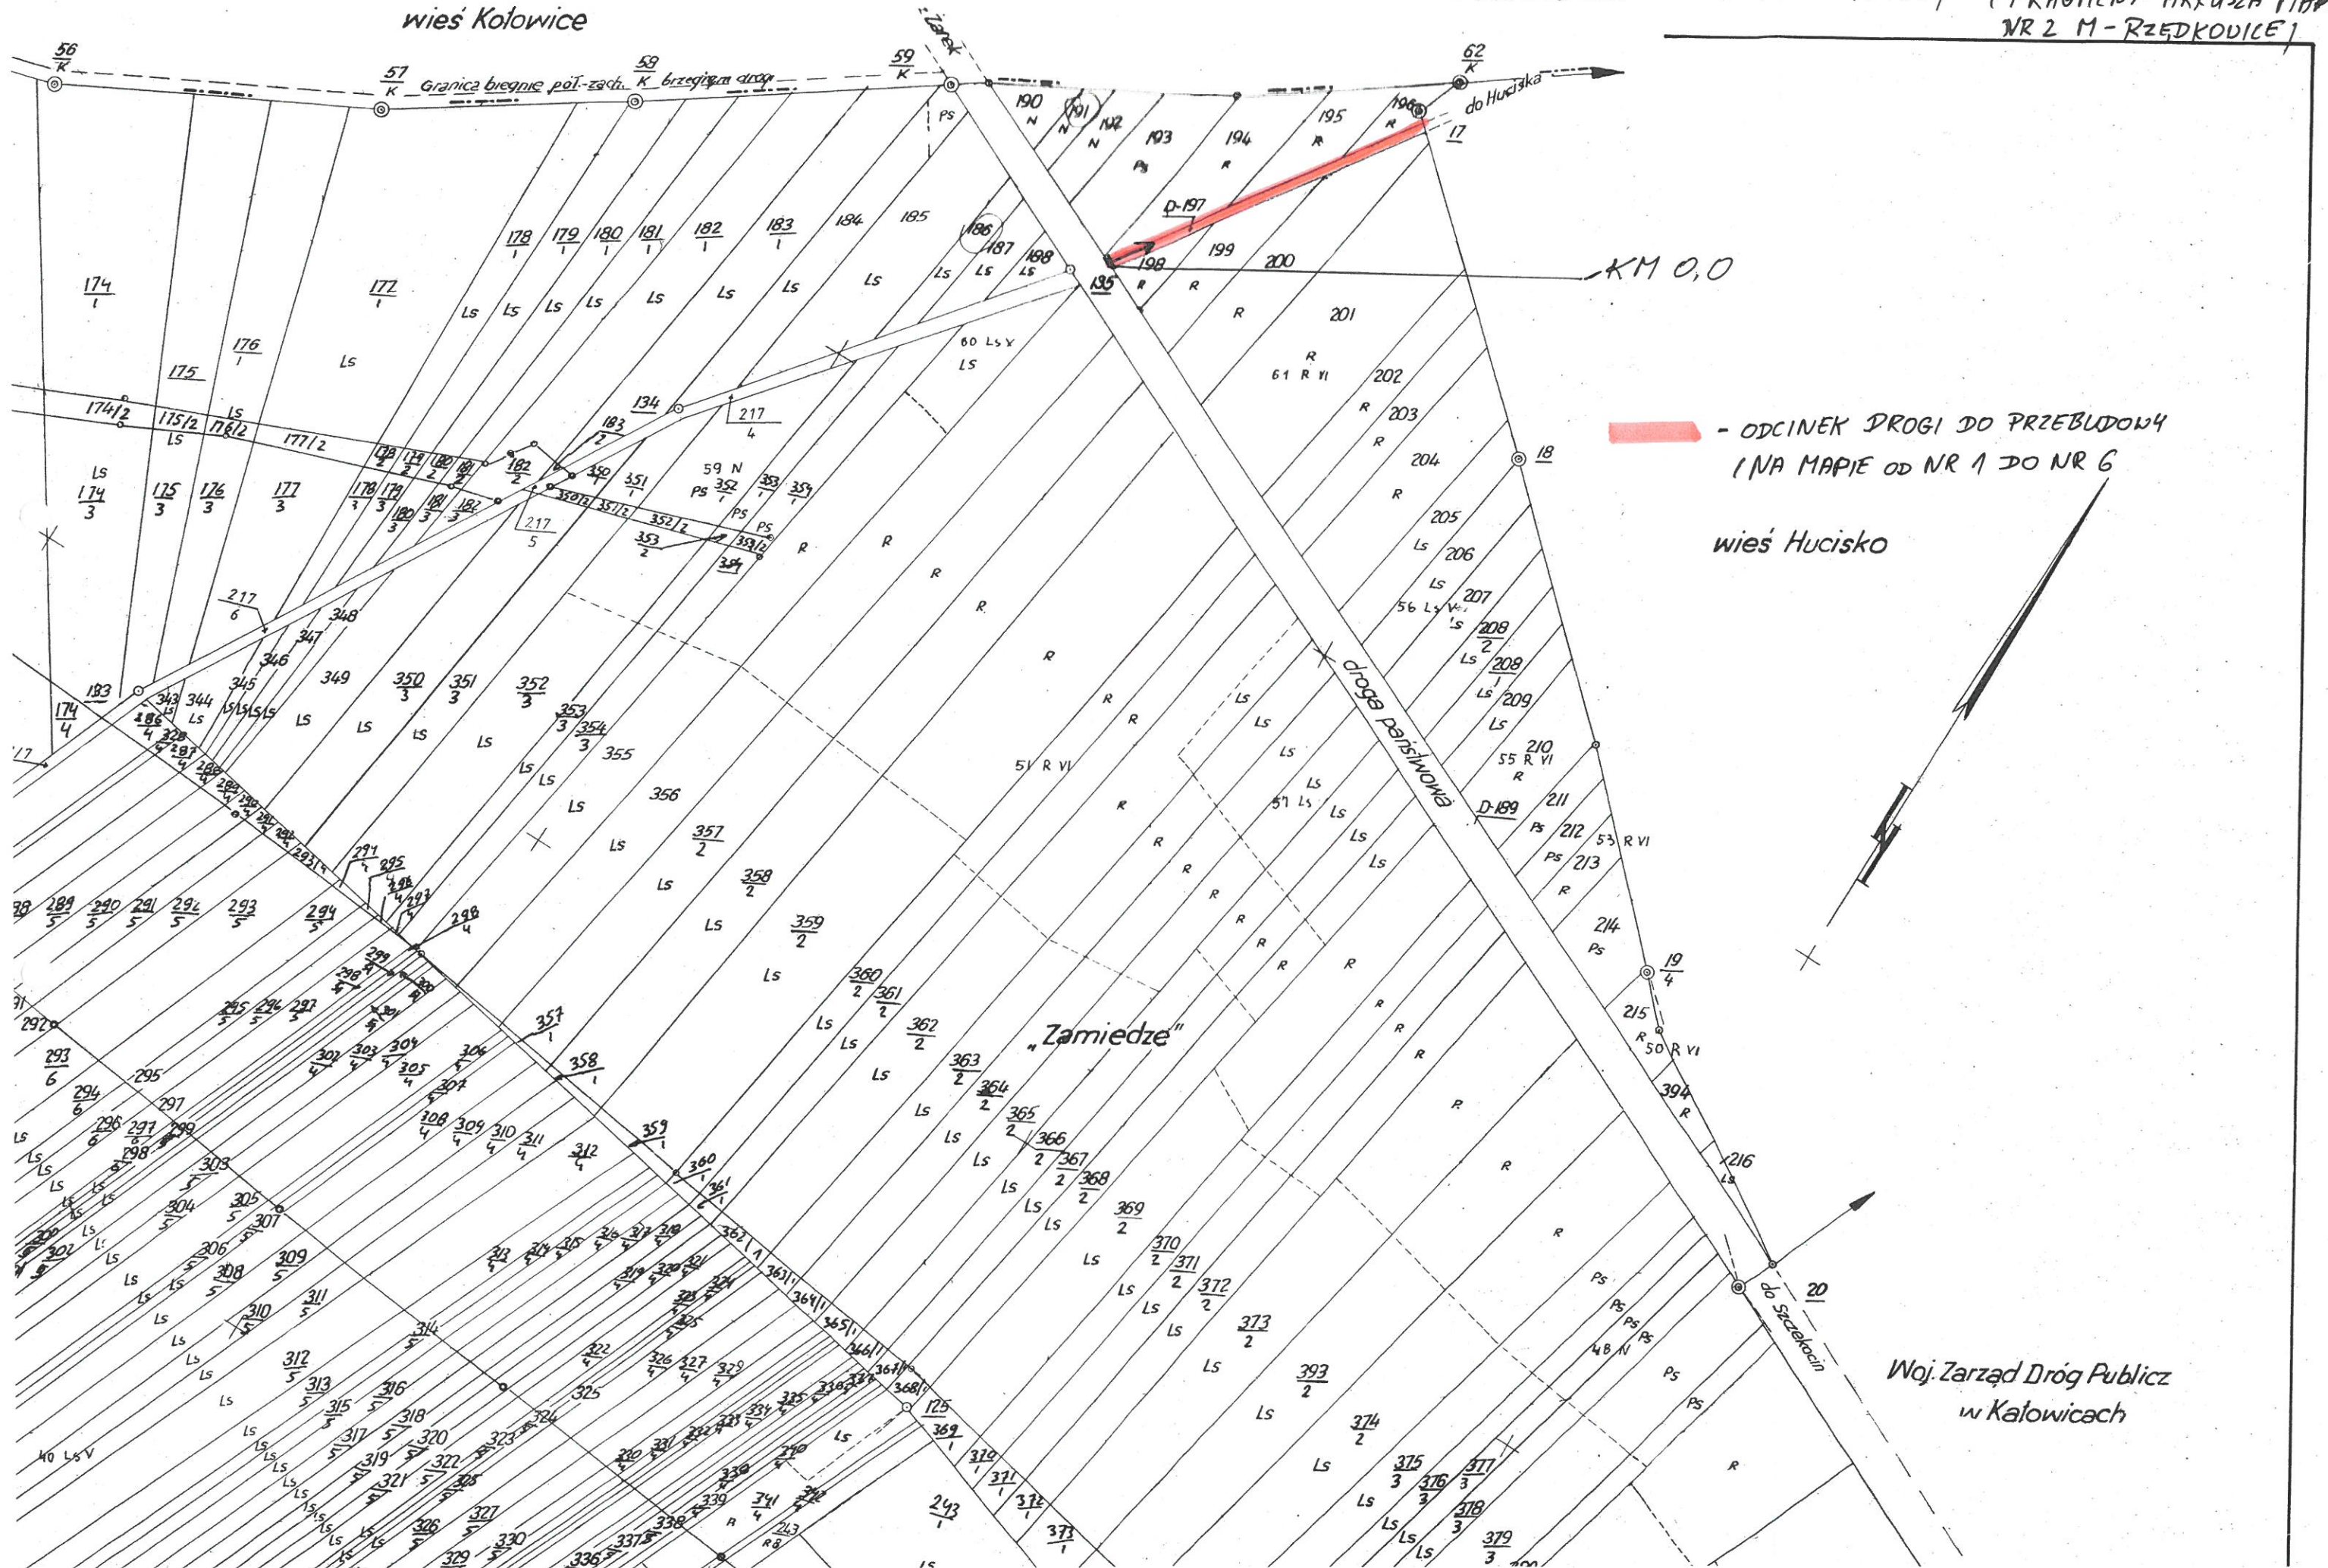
wieś Kołowice

(FRAGMENT ARKUSZA MAP NR 2 M-RZĘDKOWICE)

Granica biegnie płn.-zach. brzegiem drog

do Hucisko

Żarek

KM 0,0

- ODCINEK DROGI DO PRZEBUDOWY (NA MAPIE OD NR 1 DO NR 6

wieś Hucisko

droga państwowa

„Zamiedze"

do Szczekocin

Woj. Zarząd Dróg Publicz w Katowicach